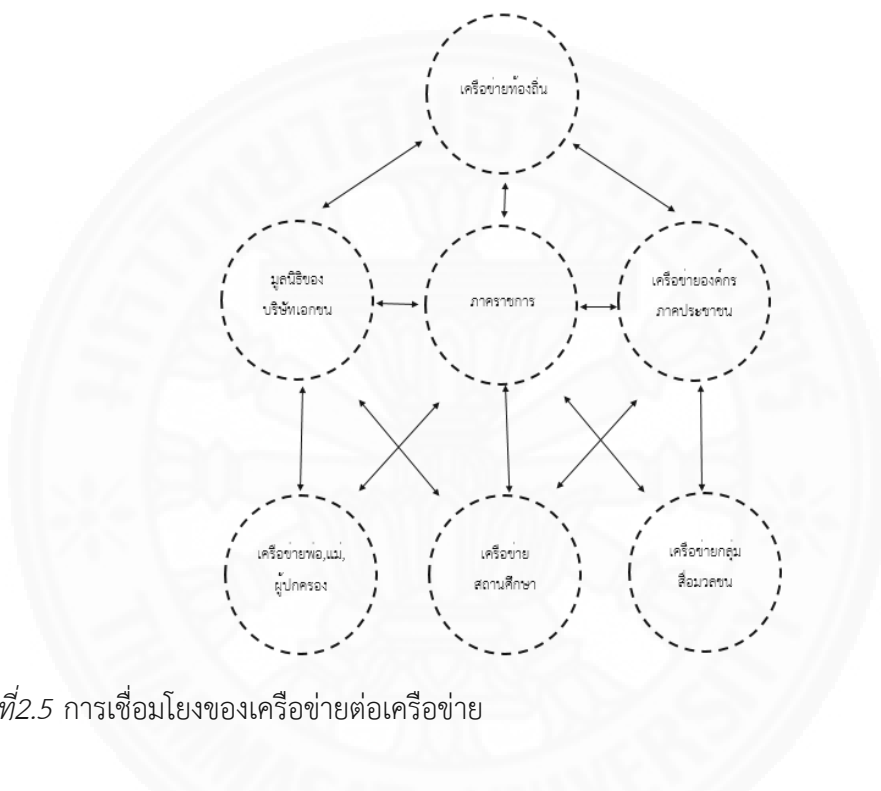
เครือข่ายท้องถิ่น

มูลนิธิของ บริษัทเอกชน

ภาคราชการ

เครือข่ายองค์กร ภาคประชาชน

เครือข่ายพ่อ,แม่, ผู้ปกครอง

เครือข่าย สถานศึกษา

เครือข่ายกลุ่ม สื่อมวลชน

ที่2.5 การเชื่อมโยงของเครือข่ายต่อเครือข่าย